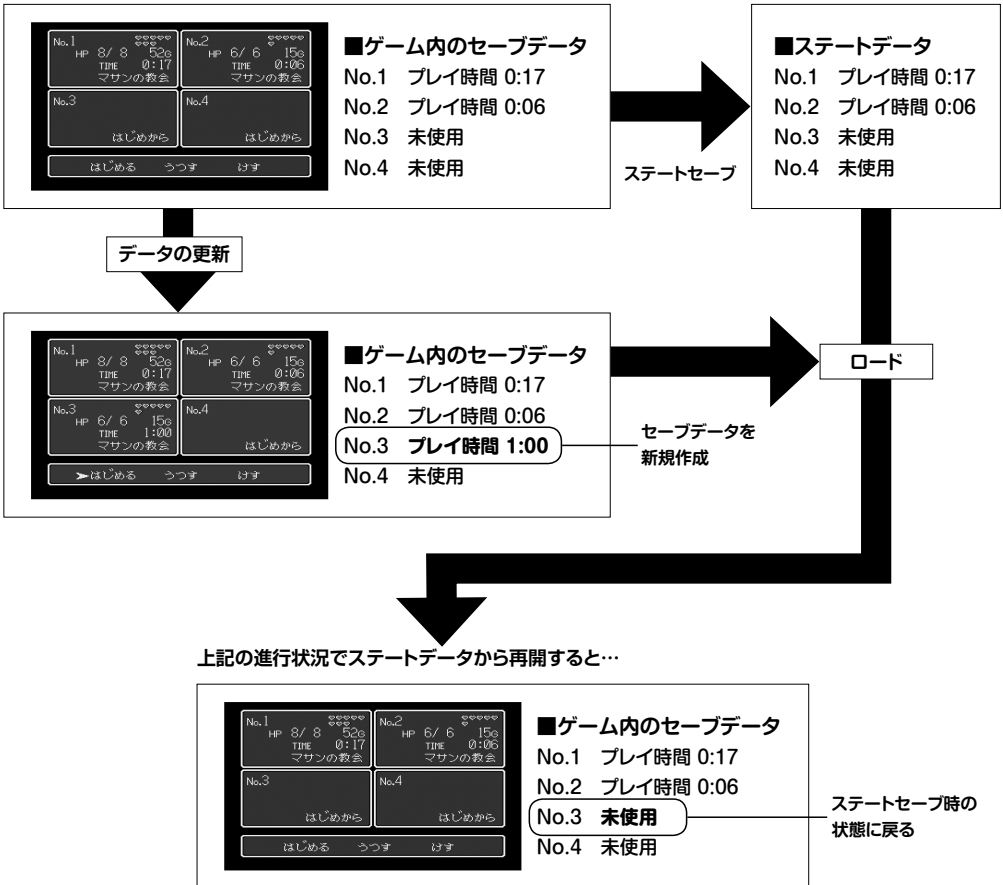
No.1 HP 8/ 8 52G TIME 0:17 マサンの教会
No.2 HP 6/ 6 15G TIME 0:06 マサンの教会
No.3 はじめから
No.4 はじめから
はじめる うつす けす

■ゲーム内のセーブデータ
No.1 プレイ時間 0:17
No.2 プレイ時間 0:06
No.3 未使用
No.4 未使用

ステートセーブ

■ステートデータ
No.1 プレイ時間 0:17
No.2 プレイ時間 0:06
No.3 未使用
No.4 未使用

データの更新

No.1 HP 8/ 8 52G TIME 0:17 マサンの教会
No.2 HP 6/ 6 15G TIME 0:06 マサンの教会
No.3 HP 6/ 6 15G TIME 1:00 マサンの教会
No.4 はじめから
➤はじめる うつす けす

■ゲーム内のセーブデータ
No.1 プレイ時間 0:17
No.2 プレイ時間 0:06
No.3 プレイ時間 1:00
No.4 未使用

セーブデータを新規作成

ロード

上記の進行状況でステートデータから再開すると…

No.1 HP 8/ 8 52G TIME 0:17 マサンの教会
No.2 HP 6/ 6 15G TIME 0:06 マサンの教会
No.3 はじめから
No.4 はじめから
はじめる うつす けす

■ゲーム内のセーブデータ
No.1 プレイ時間 0:17
No.2 プレイ時間 0:06
No.3 未使用
No.4 未使用

ステートセーブ時の状態に戻る